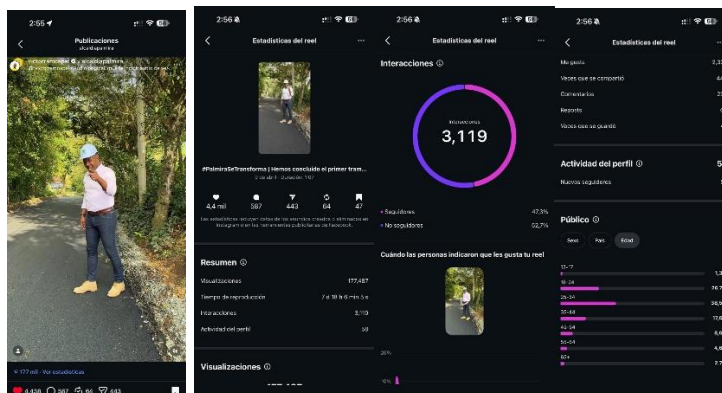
2:55
Publicaciones
alcaldiapalmira
victormanuelejar · alcaldiapalmira
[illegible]
177 mil · Ver estadísticas
4.438 387 64 443

2:56
Estadísticas del reel
#PalmiraSeTransforma | Hemos concluido el primer tram...
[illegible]
4,4 mil 387 443 64 47
Las estadísticas incluyen datos de los anuncios creados o eliminados en Instagram o en las herramientas publicitarias de Facebook.
Resumen
Visualizaciones 177.487
Tiempo de reproducción 7 d 18 h 6 min 5 s
Interacciones 3.119
Actividad del perfil 59
Visualizaciones

2:56
Estadísticas del reel
Interacciones
Interacciones
3,119
Seguidores 47,3 %
No seguidores 52,7 %
Cuándo las personas indicaron que les gusta tu reel
20%
10%

2:56
Estadísticas del reel
Me gusta 3,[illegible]
Veces que se compartió 44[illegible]
Comentarios 3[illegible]
Reposts 6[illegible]
Veces que se guardó 4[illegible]
Actividad del perfil 5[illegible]
Nuevos seguidores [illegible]
Público
Sexo País Edad
13-17 1,3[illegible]
18-24 26,7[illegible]
25-34 38,5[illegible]
35-44 12,6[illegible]
45-54 8,6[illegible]
55-64 4,6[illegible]
65+ 2,7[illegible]